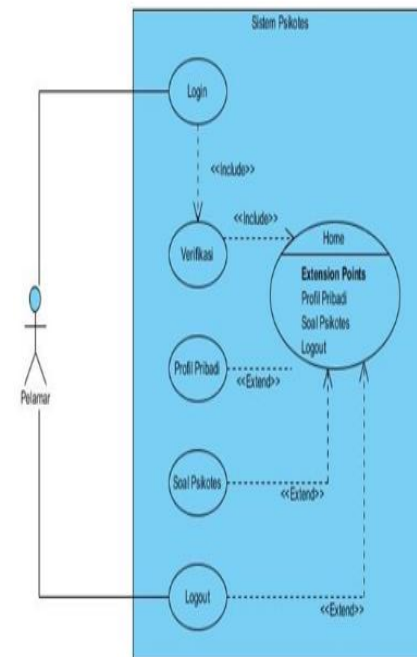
Sistem Psikotes

Login

<<Include>>

<<Include>>

Verifikasi

Home

Extension Points
Profil Pribadi
Soal Psikotes
Logout

Pelamar

Profil Pribadi

<<Extend>>

Soal Psikotes

<<Extend>>

Logout

<<Extend>>